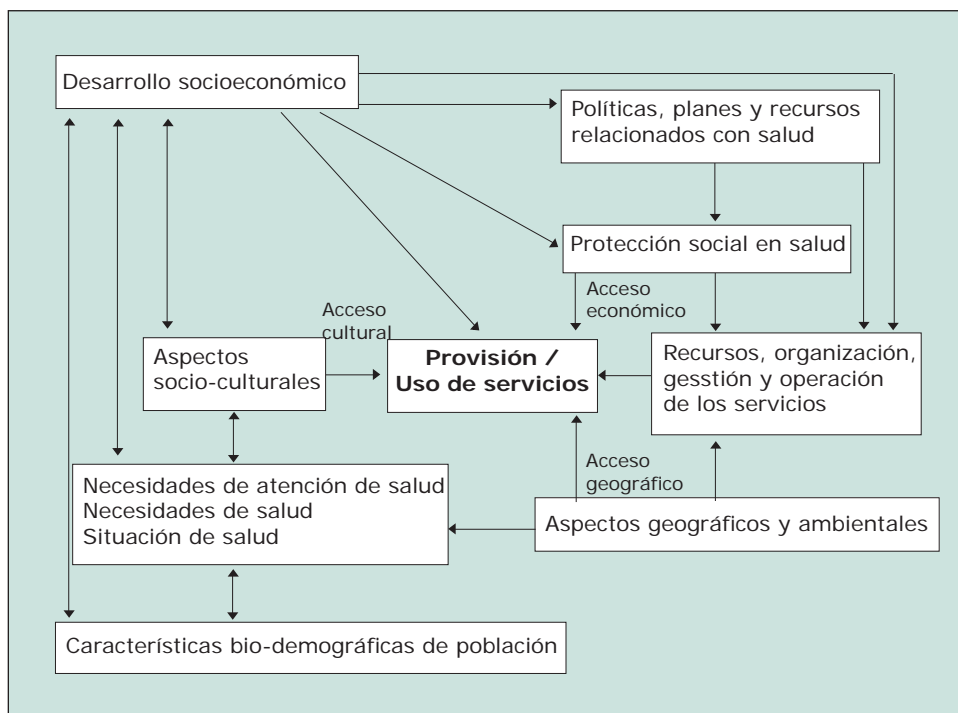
Desarrollo socioeconómico

Políticas, planes y recursos relacionados con salud

Protección social en salud

Acceso cultural

Acceso económico

Aspectos socio-culturales

**Provisión / Uso de servicios**

Recursos, organización, gesstión y operación de los servicios

Acceso geográfico

Necesidades de atención de salud
Necesidades de salud
Situación de salud

Aspectos geográficos y ambientales

Características bio-demográficas de población